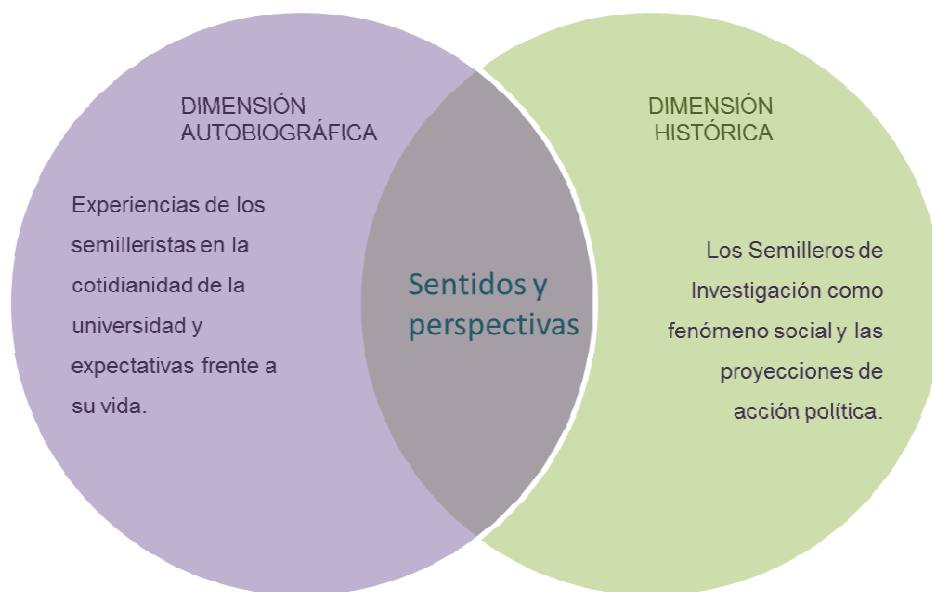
DIMENSIÓN
AUTOBIOGRÁFICA

Experiencias de los semilleristas en la cotidianidad de la universidad y expectativas frente a su vida.

Sentidos y perspectivas

DIMENSIÓN
HISTÓRICA

Los Semilleros de Investigación como fenómeno social y las proyecciones de acción política.